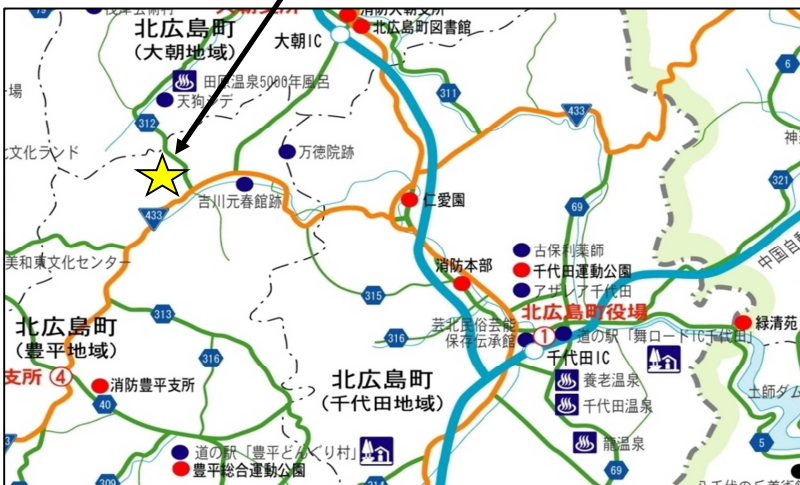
北広島町
（大朝地域）
大朝IC
北広島町図書館
田原温泉5000年風呂
天狗シデ
312
311
433
万徳院跡
文化ランド
吉川元春館跡
433
仁愛園
321
69
古保利薬師
千代田運動公園
アザレア千代田
消防本部
315
中国自
美和東文化センター
北広島町役場
緑清苑
313
北広島町
（豊平地域）
芸北民俗芸能保存伝承館
①
道の駅「舞ロードIC千代田」
千代田IC
316
支所 ④
消防豊平支所
北広島町
（千代田地域）
養老温泉
千代田温泉
土師ダム
40
龍温泉
5
道の駅「豊平どんぐり村」
豊平総合運動公園
69
場
神